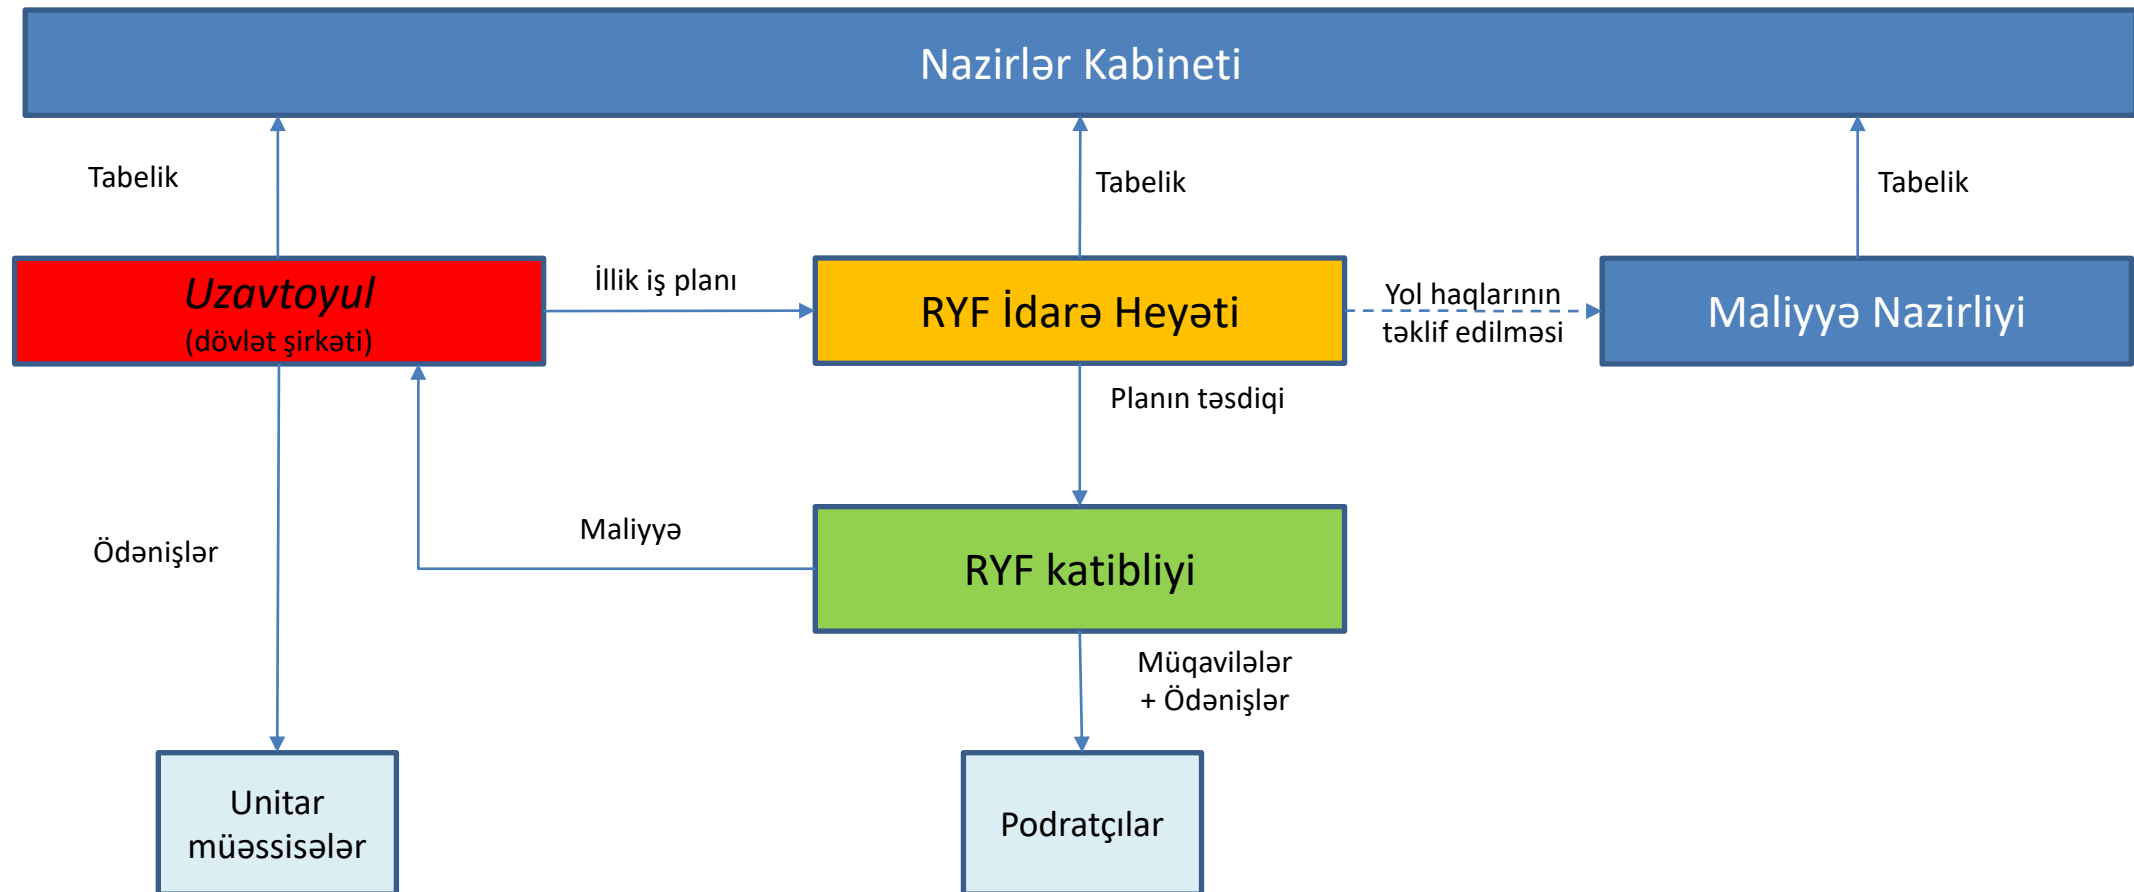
Nazirlər Kabineti

Tabelik

Tabelik

Tabelik

Uzavtoyul
(dövlət şirkəti)

İllik iş planı

RYF İdarə Heyəti

Yol haqlarının təklif edilməsi

Maliyyə Nazirliyi

Planın təsdiqi

Ödənişlər

Maliyyə

RYF katibliyi

Müqavilələr + Ödənişlər

Unitar müəssisələr

Podratçılar